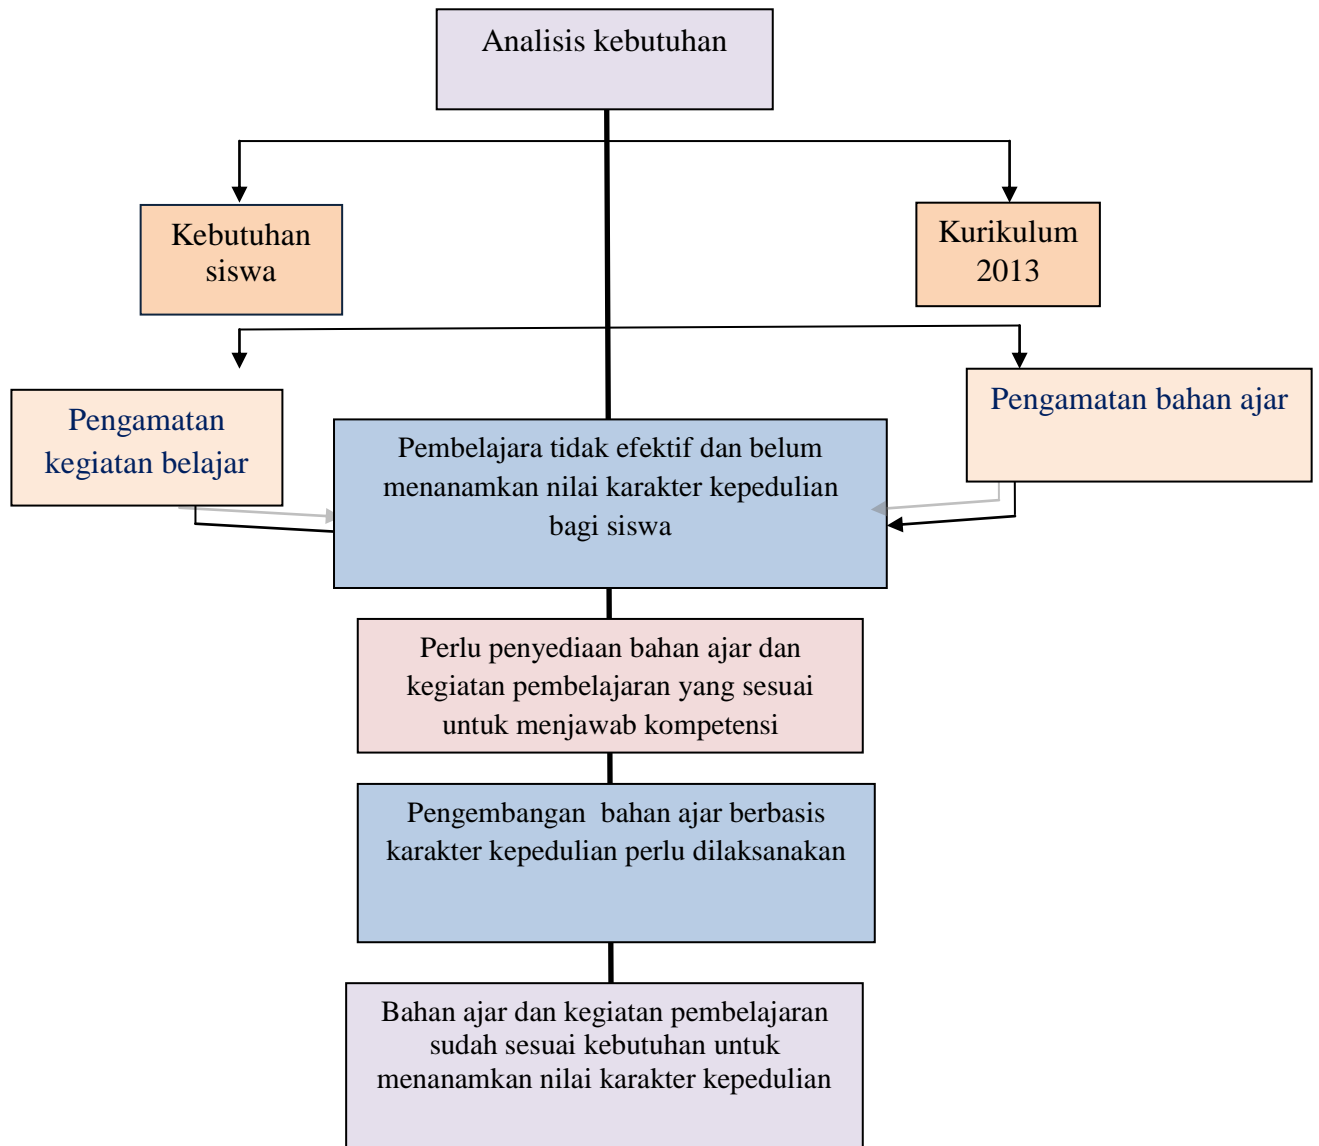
Analisis kebutuhan

Kebutuhan siswa

Kurikulum 2013

Pengamatan kegiatan belajar

Pengamatan bahan ajar

Pembelajara tidak efektif dan belum menanamkan nilai karakter kepedulian bagi siswa

Perlu penyediaan bahan ajar dan kegiatan pembelajaran yang sesuai untuk menjawab kompetensi

Pengembangan bahan ajar berbasis karakter kepedulian perlu dilaksanakan

Bahan ajar dan kegiatan pembelajaran sudah sesuai kebutuhan untuk menanamkan nilai karakter kepedulian